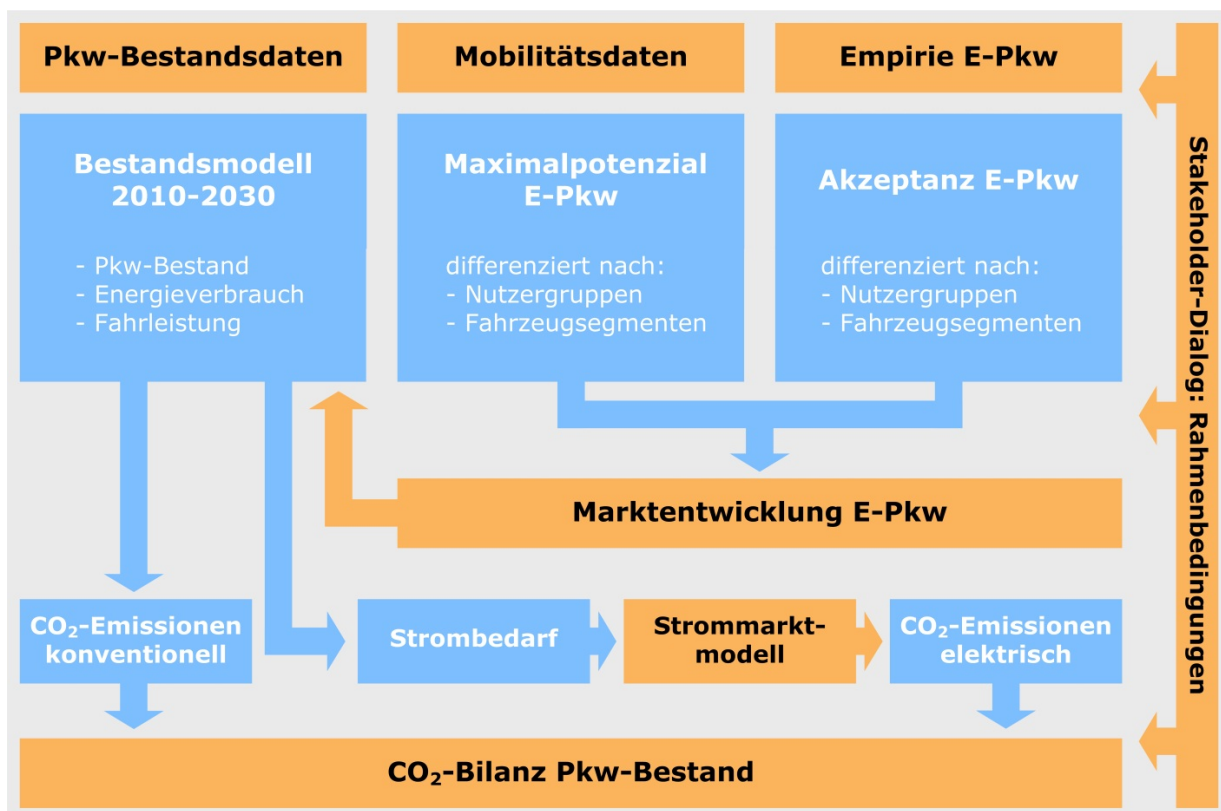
Pkw-Bestandsdaten

Mobilitätsdaten

Empirie E-Pkw

Bestandsmodell 2010-2030

- Pkw-Bestand
- Energieverbrauch
- Fahrleistung

Maximalpotenzial E-Pkw

differenziert nach:
- Nutzergruppen
- Fahrzeugsegmenten

Akzeptanz E-Pkw

differenziert nach:
- Nutzergruppen
- Fahrzeugsegmenten

Marktentwicklung E-Pkw

$CO_2$-Emissionen konventionell

Strombedarf

Strommarktmodell

$CO_2$-Emissionen elektrisch

$CO_2$-Bilanz Pkw-Bestand

Stakeholder-Dialog: Rahmenbedingungen